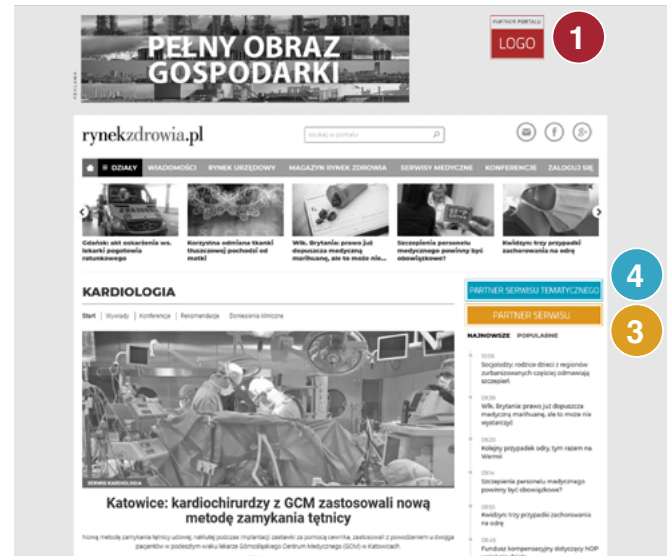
PEŁNY OBRAZ GOSPODARKI

REKLAMA

PARTNER PORTALU

LOGO

1

rynekzdrowia.pl

szukaj w portalu

DZIAŁY WIADOMOŚCI RYNEK URZĘDOWY MAGAZYN RYNEK ZDROWIA SERWISY MEDYCZNE KONFERENCJE ZALOGUJ SIĘ

Gdańsk: akt oskarżenia ws. lekarki pogotowia ratunkowego

Korzystna odmiana tkanki tłuszczowej pochodzi od matki

Wlk. Brytania: prawo już dopuszcza medyczną marihuanę, ale to może nie...

Szczepienia personelu medycznego powinny być obowiązkowe?

Kwidzyn: trzy przypadki zachorowania na odrę

4

PARTNER SERWISU TEMATYCZNEGO

PARTNER SERWISU

3

KARDIOLOGIA

Start | Wywiady | Konferencje | Rekomendacje | Doniesienia kliniczne

NAJNOWSZE POPULARNE

10:06
Socjolodzy: rodzice dzieci z regionów zurbanizowanych częściej odmawiają szczepień

09:36
Wlk. Brytania: prawo już dopuszcza medyczną marihuanę, ale to może nie wystarczyć

09:20
Kolejny przypadek odry, tym razem na Warmii

09:14
Szczepienia personelu medycznego powinny być obowiązkowe?

08:55
Kwidzyn: trzy przypadki zachorowania na odrę

08:45
Fundusz kompensacyjny dotyczący NOP

SERWIS KARDIOLOGIA

Katowice: kardiochirurdzy z GCM zastosowali nową metodę zamykania tętnicy

Nową metodę zamykania tętnicy udowej, naklutej podczas implantacji zastawki za pomocą cewnika, zastosowali z powodzeniem u dwojga pacjentów w podeszłym wieku lekarze Górnośląskiego Centrum Medycznego (GCM) w Katowicach.